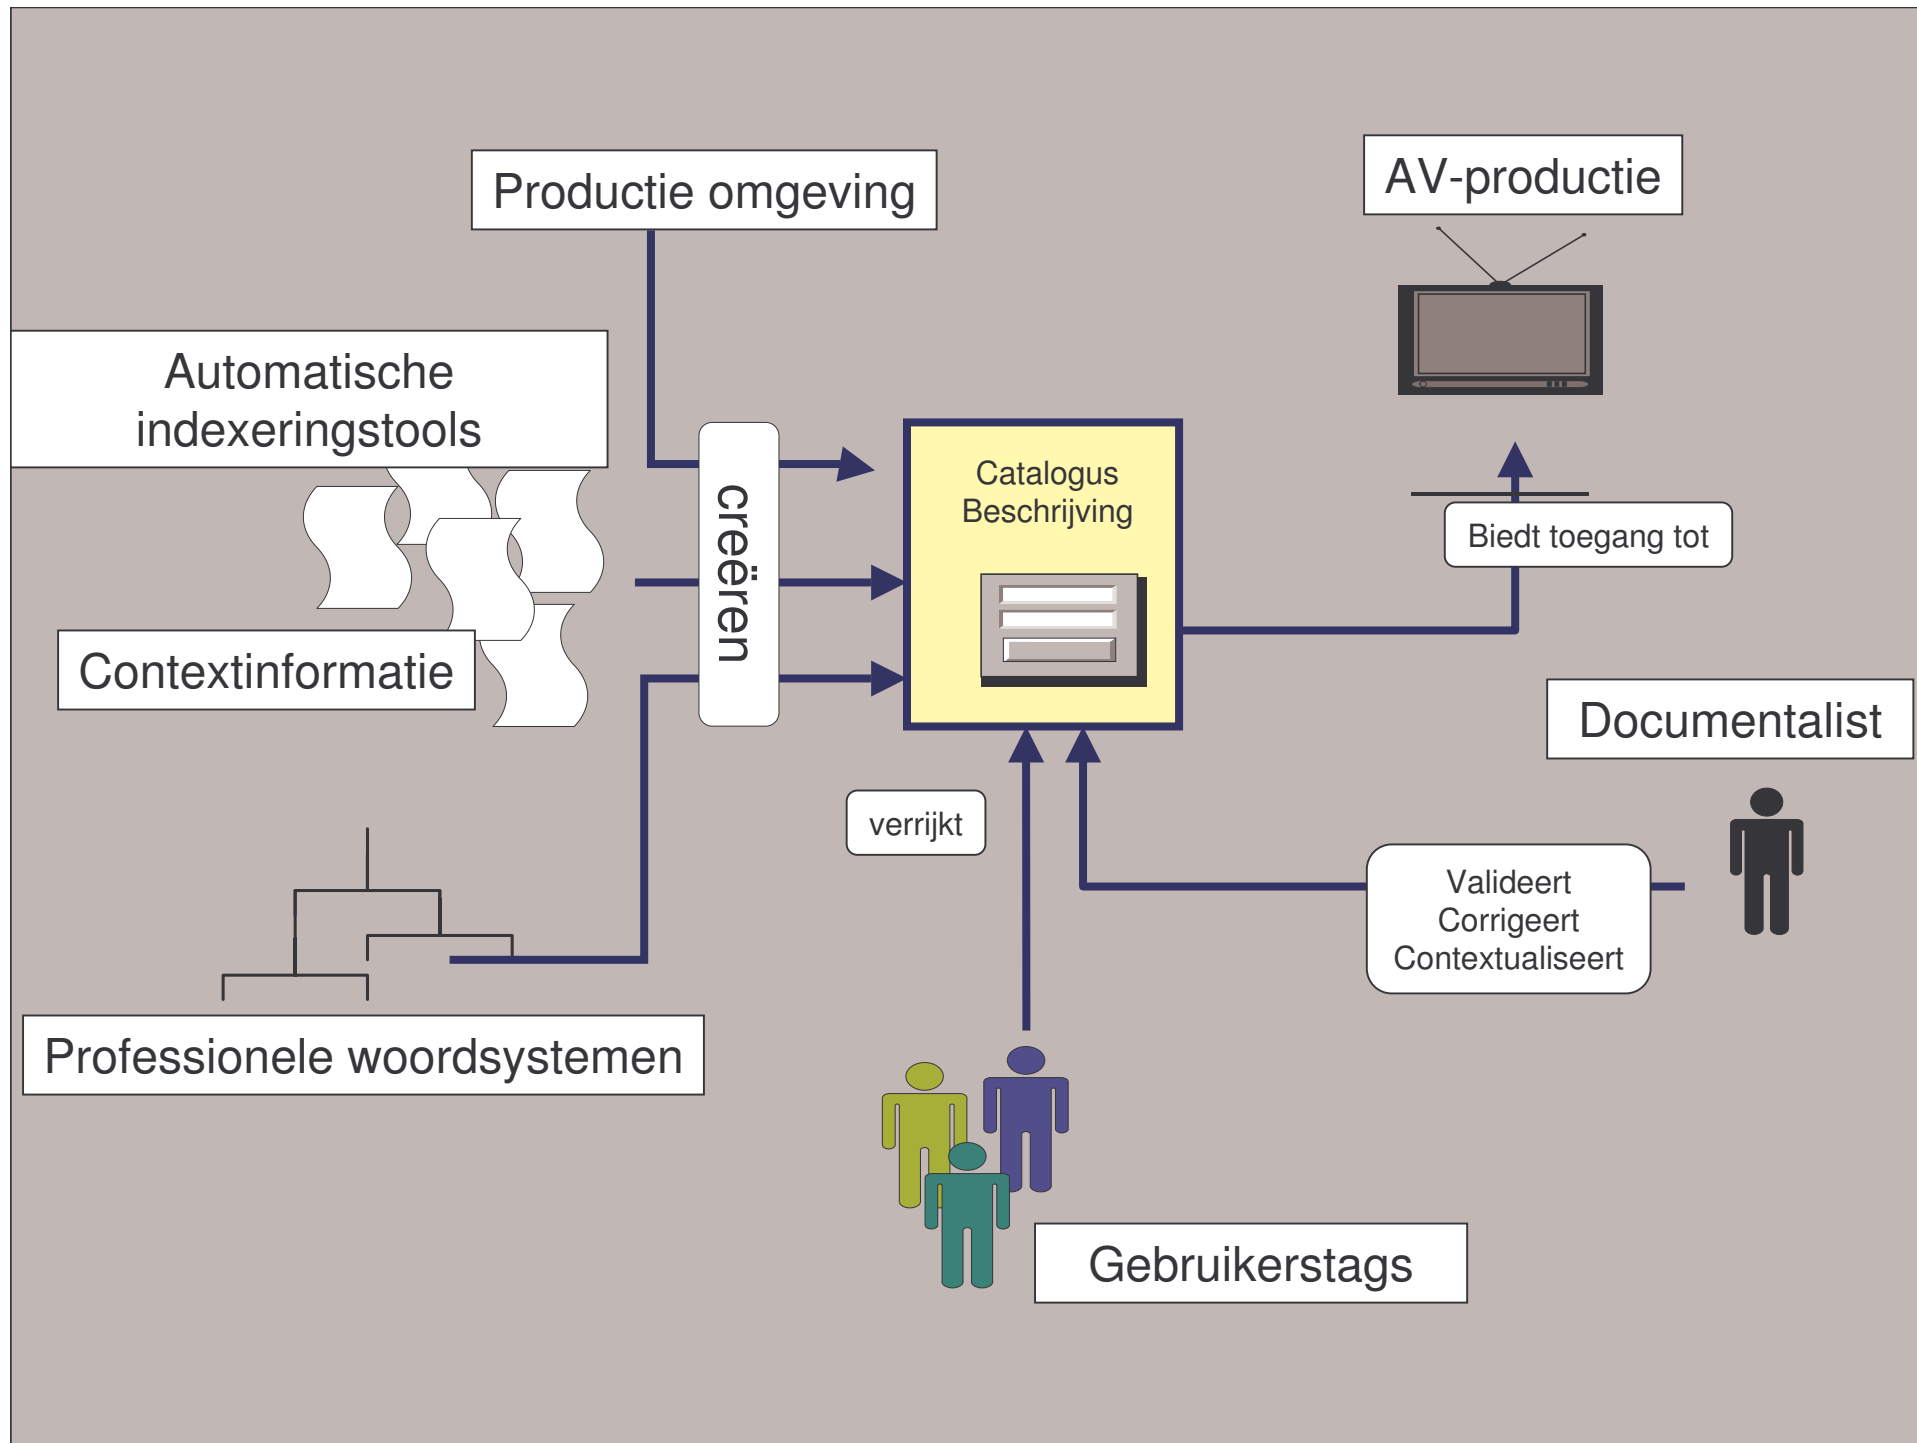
Productie omgeving

AV-productie

Automatische indexeringstools

creëren

Catalogus Beschrijving

Biedt toegang tot

Contextinformatie

Documentalist

verrijkt

Valideert
Corrigeert
Contextualiseert

Professionele woordsystemen

Gebruikerstags